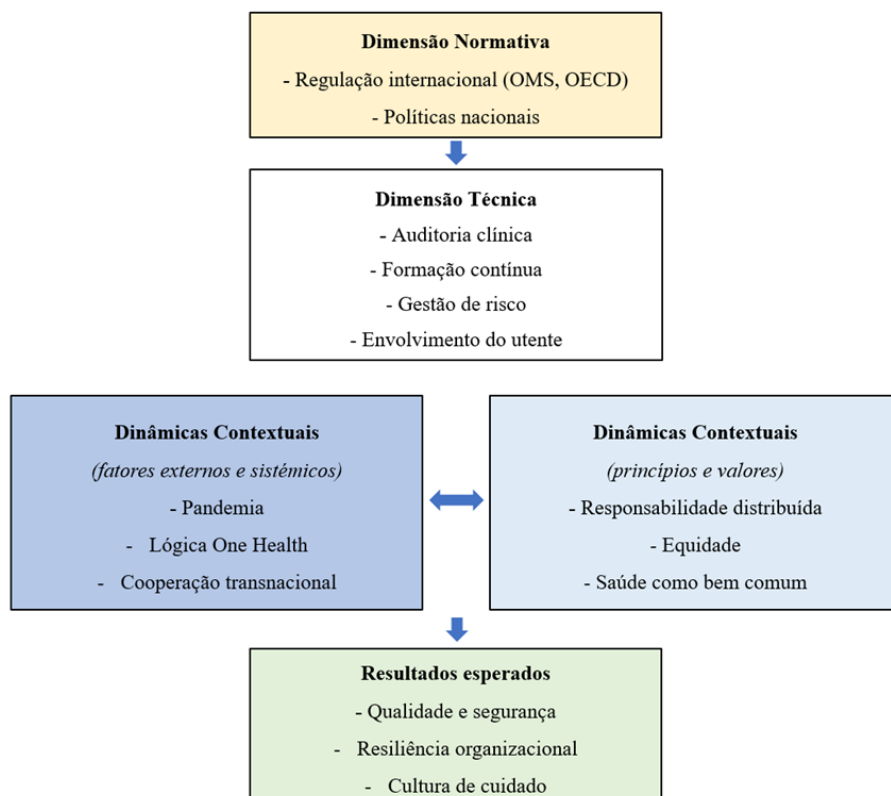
**Dimensão Normativa**

- Regulação internacional (OMS, OECD)

- Políticas nacionais

**Dimensão Técnica**

- Auditoria clínica

- Formação contínua

- Gestão de risco

- Envolvimento do utente

**Dinâmicas Contextuais**

*(fatores externos e sistémicos)*

- Pandemia

- Lógica One Health

- Cooperação transnacional

**Dinâmicas Contextuais**

*(princípios e valores)*

- Responsabilidade distribuída

- Equidade

- Saúde como bem comum

**Resultados esperados**

- Qualidade e segurança

- Resiliência organizacional

- Cultura de cuidado